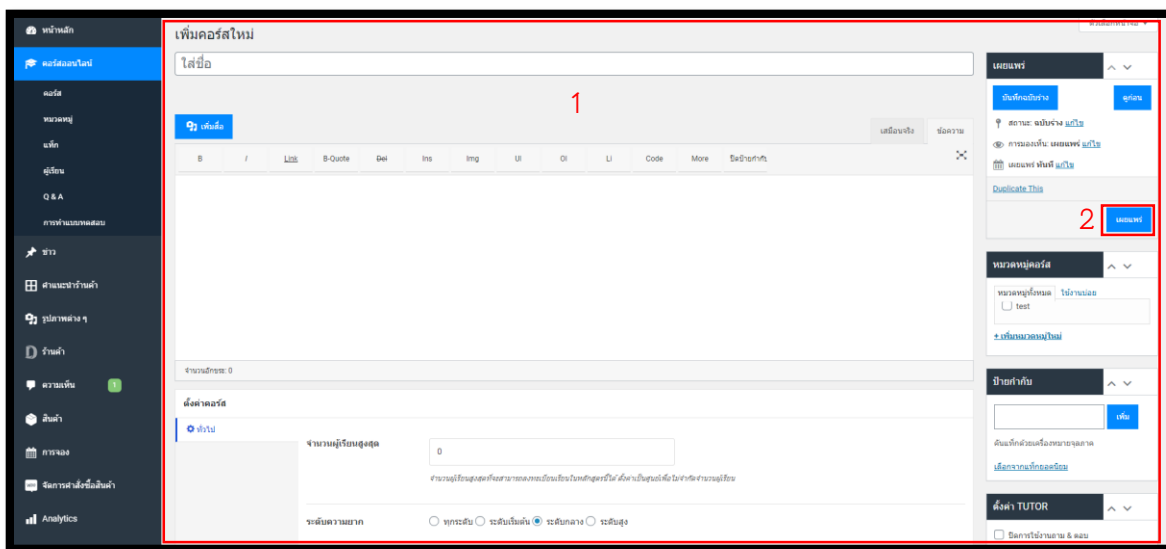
หน้าหลัก
คอร์สออนไลน์
คอร์ส
หมวดหมู่
แท็ก
ผู้เรียน
Q & A
การทำแบบทดสอบ
ข่าว
คำแนะนำร้านค้า
รูปภาพต่าง ๆ
ร้านค้า
ความเห็น 1
สินค้า
การจอง
จัดการคำสั่งซื้อสินค้า
Analytics

เพิ่มคอร์สใหม่
ใส่ชื่อ
1
เพิ่มสื่อ
เสมือนจริง
ข้อความ
B
I
Link
B-Quote
Del
Ins
Img
Ul
Ol
Li
Code
More
ปิดป้ายกำกับ
จำนวนอักขระ: 0
ตั้งค่าคอร์ส
ทั่วไป
จำนวนผู้เรียนสูงสุด
0
จำนวนผู้เรียนสูงสุดที่จะสามารถลงทะเบียนเรียนในหลักสูตรนี้ได้ ตั้งค่าเป็นศูนย์เพื่อไม่จำกัดจำนวนผู้เรียน
ระดับความยาก
ทุกระดับ
ระดับเริ่มต้น
ระดับกลาง
ระดับสูง

เผยแพร่
บันทึกฉบับร่าง
ดูก่อน
สถานะ: ฉบับร่าง แก้ไข
การมองเห็น: เผยแพร่ แก้ไข
เผยแพร่ ทันที แก้ไข
Duplicate This
2
เผยแพร่
หมวดหมู่คอร์ส
หมวดหมู่ทั้งหมด
ใช้งานบ่อย
test
+ เพิ่มหมวดหมู่ใหม่
ป้ายคำกับ
เพิ่ม
คั่นแท็กด้วยเครื่องหมายจุลภาค
เลือกจากแท็กยอดนิยม
ตั้งค่า TUTOR
ปิดการใช้งานถาม & ตอบ